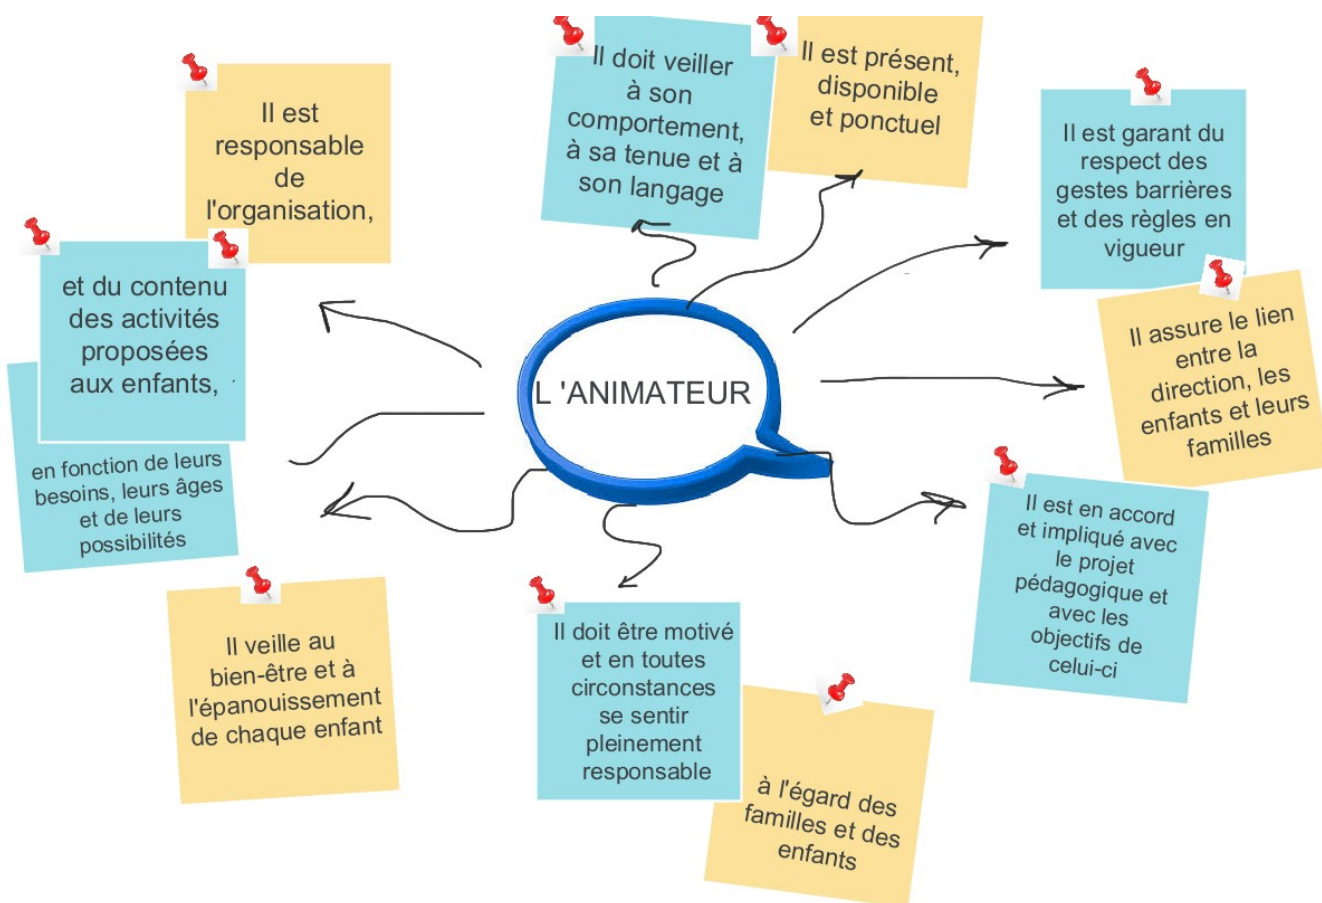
L 'ANIMATEUR

Il doit veiller à son comportement, à sa tenue et à son langage

Il est présent, disponible et ponctuel

Il est garant du respect des gestes barrières et des règles en vigueur

Il assure le lien entre la direction, les enfants et leurs familles

Il est en accord et impliqué avec le projet pédagogique et avec les objectifs de celui-ci

Il doit être motivé et en toutes circonstances se sentir pleinement responsable

à l'égard des familles et des enfants

Il veille au bien-être et à l'épanouissement de chaque enfant

Il est responsable de l'organisation,

et du contenu des activités proposées aux enfants,

en fonction de leurs besoins, leurs âges et de leurs possibilités